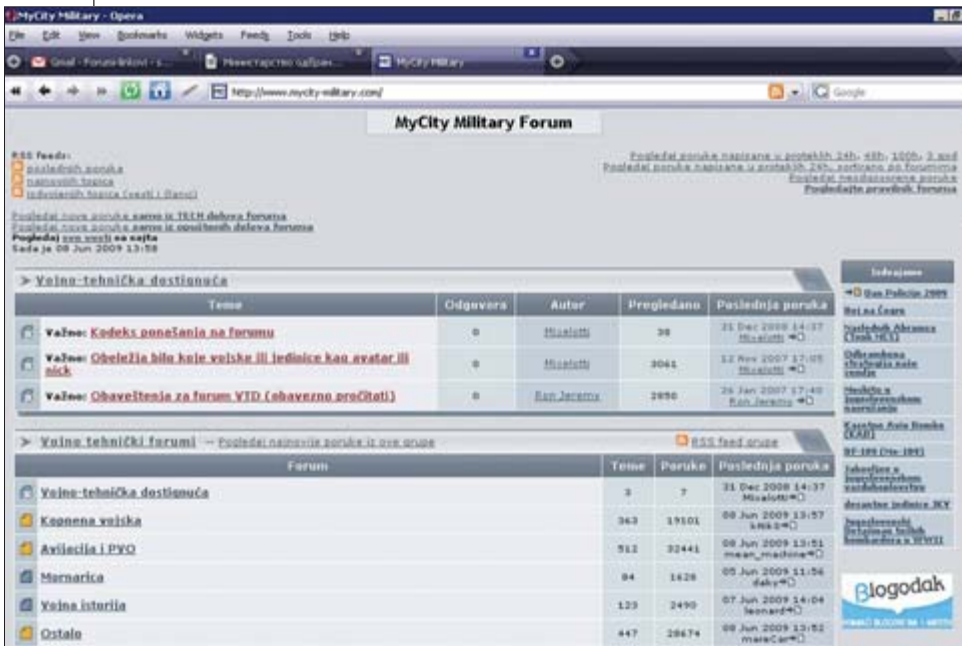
MyCity Military - Opera

File Edit View Bookmarks Widgets Feeds Tools Help

Gmail - Forum-linkovi - s... Министарство одбране... MyCity Military

http://www.mycity-military.com/

Google

MyCity Military Forum

RSS feeds:
poslednjih poruka
najnovijih topica
izdvojenih topica (vesti i članci)

Pogledaj poruke napisane u protekli 24h, 48h, 100h, 1 god
Pogledaj poruke napisane u protekli 24h, sortirano po forumima
Pogledaj neodgovorene poruke
Pogledajte pravilnik foruma

Pogledaj nove poruke samo iz TECH delova foruma
Pogledaj nove poruke samo iz opuštenih delova foruma
Pogledaj sve vesti sa sajta
Sada je 08 Jun 2009 13:58

> Vojno-tehnička dostignuća

| | Teme | Odgovora | Autor | Pregledano | Poslednja poruka |
|---|---|---|---|---|---|
| | Važno: Kodeks ponašanja na forumu | 0 | Mixelotti | 38 | 31 Dec 2008 14:37 Mixelotti |
| | Važno: Obeležja bilo koje vojske ili jedinice kao avatar ili nick | 0 | Mixelotti | 3061 | 12 Nov 2007 17:05 Mixelotti |
| | Važno: Obaveštenja za forum VTD (obavezno pročitati) | 0 | Ran Jeremy | 2850 | 26 Jan 2007 17:40 Ran Jeremy |

> Vojno tehnički forumi — Pogledaj najnovije poruke iz ove grupe

RSS feed grupe

| | Forum | Teme | Poruke | Poslednja poruka |
|---|---|---|---|---|
| | Vojno-tehnička dostignuća | 3 | 7 | 31 Dec 2008 14:37 Mixelotti |
| | Kopnena vojska | 363 | 19101 | 08 Jun 2009 13:57 kM63 |
| | Avijacija i PVO | 512 | 32441 | 08 Jun 2009 13:51 mean_machine |
| | Mornarica | 84 | 1628 | 05 Jun 2009 11:56 daky |
| | Vojna istorija | 123 | 2490 | 07 Jun 2009 14:04 leonard |
| | Ostalo | 447 | 28674 | 08 Jun 2009 13:52 mareCar |

Izdvajamo
Dan Policije 2009
Boj na Čegru
Naslednik Abramsa (Tank XM1)
Odbrambena strategija naše zemlje
Haubice u Jugoslovenskom naoružanju
Kasetna Avio Bomba (KAB)
BF-109 (Me-109)
Jakovljev u Jugoslovenskom vazduhoplovstvu
desantne jedinice JKV
Jugoslovenski Dobrotvor Teslić bombardera u WWII

Blogodak
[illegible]